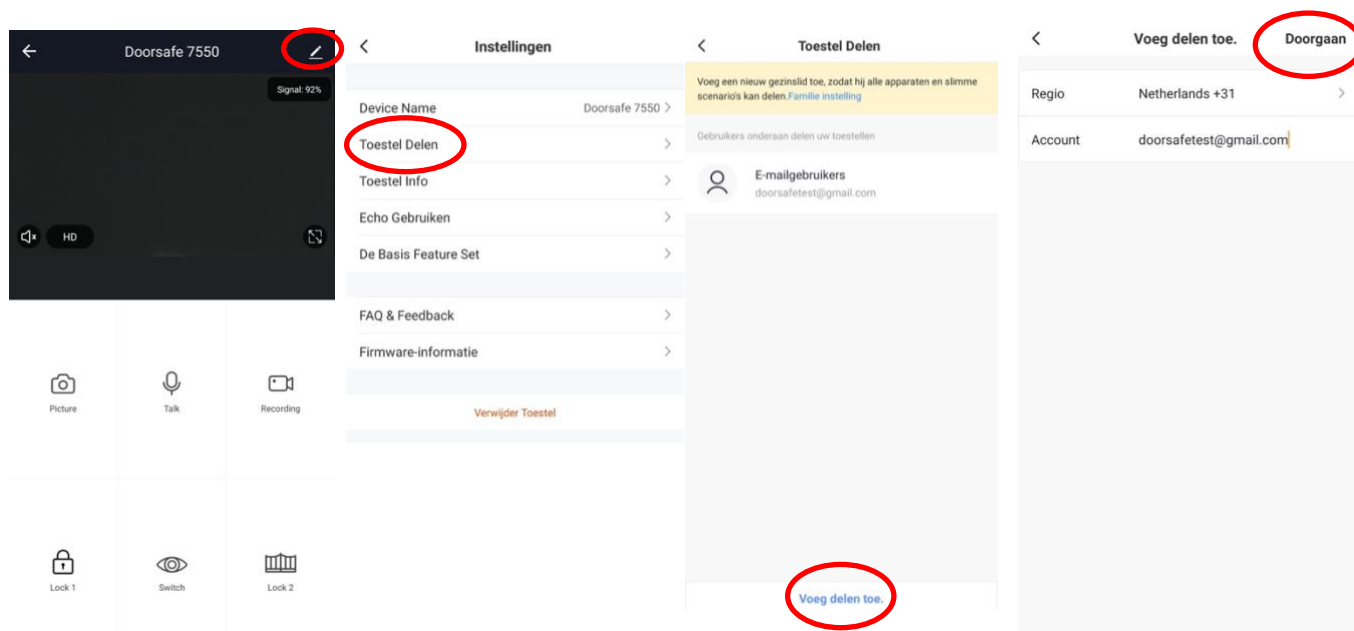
Doorsafe 7550

Signal: 92%

HD

Picture

Talk

Recording

Lock 1

Switch

Lock 2

Instellingen

Device Name Doorsafe 7550

Toestel Delen

Toestel Info

Echo Gebruiken

De Basis Feature Set

FAQ & Feedback

Firmware-informatie

Verwijder Toestel

Toestel Delen

Voeg een nieuw gezinslid toe, zodat hij alle apparaten en slimme scenario's kan delen. Familie instelling

Gebruikers onderaan delen uw toestellen

E-mailgebruikers
doorsafetest@gmail.com

Voeg delen toe.

Voeg delen toe.

Doorgaan

Regio Netherlands +31

Account doorsafetest@gmail.com